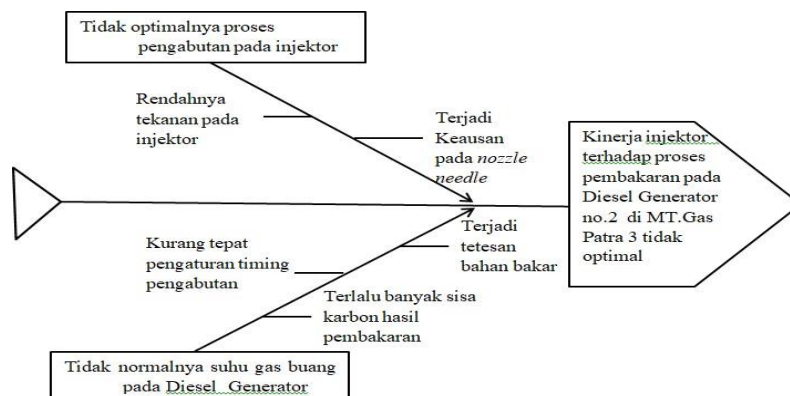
Tidak optimalnya proses pengabutan pada injektor

Rendahnya tekanan pada injektor

Terjadi Keausan pada *nozzle needle*

Kinerja injektor terhadap proses pembakaran pada Diesel Generator no.2 di MT.Gas Patra 3 tidak optimal

Kurang tepat pengaturan timing pengabutan

Terjadi tetesan bahan bakar

Terlalu banyak sisa karbon hasil pembakaran

Tidak normalnya suhu gas buang pada Diesel Generator